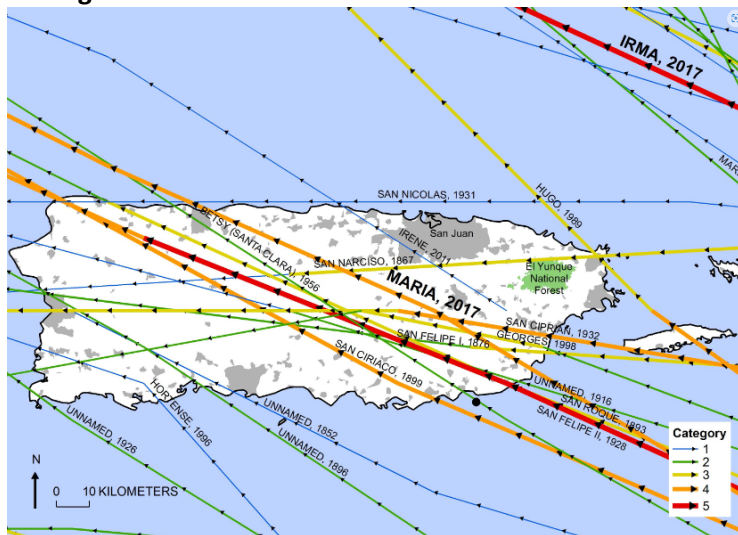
IRMA, 2017
MAR
SAN NICOLAS, 1931
HUGO, 1989
San Juan
IRENE, 2011
BETSY (SANTA CLARA), 1956
SAN NARCISO, 1867
El Yunque National Forest
MARIA, 2017
SAN CIPRIAN, 1932
SAN FELIPE I, 1876
GEORGES, 1998
SAN CIRIACO, 1899
UNNAMED, 1916
SAN ROQUE, 1893
SAN FELIPE II, 1928
HORTENSE, 1996
UNNAMED, 1852
UNNAMED, 1926
UNNAMED, 1896
N
0 10 KILOMETERS
Category
1
2
3
4
5